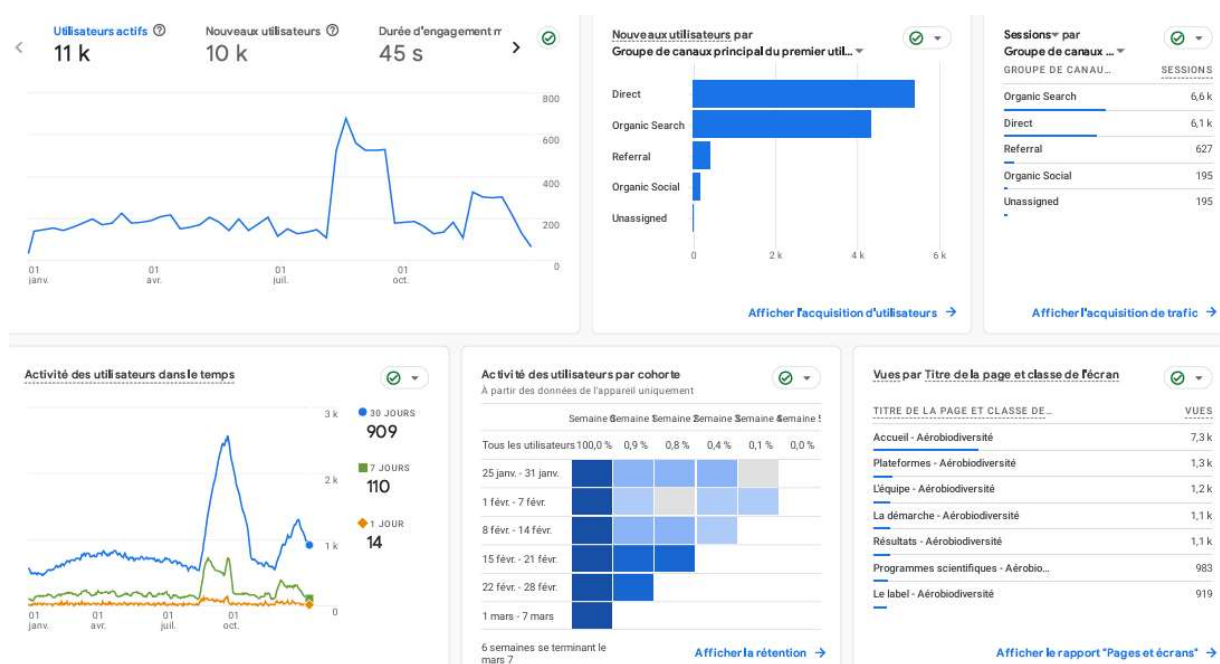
Utilisateurs actifs ⓘ
11 k

Nouveaux utilisateurs ⓘ
10 k

Durée d'engagement m
45 s

800
600
400
200
0

01 janv.
01 avr.
01 juil.
01 oct.

Nouveaux utilisateurs par Groupe de canaux principal du premier util...

Direct
Organic Search
Referral
Organic Social
Unassigned

0
2 k
4 k
6 k

Afficher l'acquisition d'utilisateurs →

Sessions par Groupe de canaux ...

| GROUPE DE CANAU... | SESSIONS |
|---|---|
| Organic Search | 6,6 k |
| Direct | 6,1 k |
| Referral | 627 |
| Organic Social | 195 |
| Unassigned | 195 |

Afficher l'acquisition de trafic →

Activité des utilisateurs dans le temps

3 k
2 k
1 k
0

30 JOURS
909

7 JOURS
110

1 JOUR
14

01 janv.
01 avr.
01 juil.
01 oct.

Activité des utilisateurs par cohorte
À partir des données de l'appareil uniquement

| | Semaine 0 | Semaine 1 | Semaine 2 | Semaine 3 | Semaine 4 | Semaine 5 |
|---|---|---|---|---|---|---|
| Tous les utilisateurs | 100,0 % | 0,9 % | 0,8 % | 0,4 % | 0,1 % | 0,0 % |
| 25 janv. - 31 janv. | | | | | | |
| 1 févr. - 7 févr. | | | | | | |
| 8 févr. - 14 févr. | | | | | | |
| 15 févr. - 21 févr. | | | | | | |
| 22 févr. - 28 févr. | | | | | | |
| 1 mars - 7 mars | | | | | | |

6 semaines se terminant le mars 7

Afficher la rétention →

Vues par Titre de la page et classe de l'écran

| TITRE DE LA PAGE ET CLASSE DE... | VUES |
|---|---|
| Accueil - Aérobiodiversité | 7,3 k |
| Plateformes - Aérobiodiversité | 1,3 k |
| L'équipe - Aérobiodiversité | 1,2 k |
| La démarche - Aérobiodiversité | 1,1 k |
| Résultats - Aérobiodiversité | 1,1 k |
| Programmes scientifiques - Aérobio... | 983 |
| Le label - Aérobiodiversité | 919 |

Afficher le rapport "Pages et écrans" →